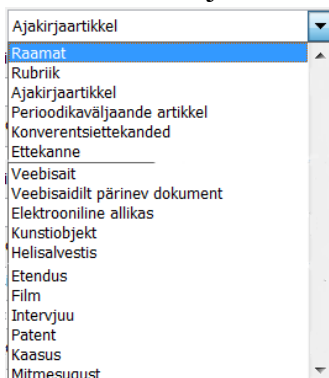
Ajakirjaartikkel
Raamat
Rubriik
Ajakirjaartikkel
Perioodikaväljaande artikkel
Konverentsiettekanded
Ettekanne
Veebisait
Veebisaidilt pärinev dokument
Elektrooniline allikas
Kunstiobjekt
Helisalvestis
Etendus
Film
Intervjuu
Patent
Kaasus
Mitmesugust